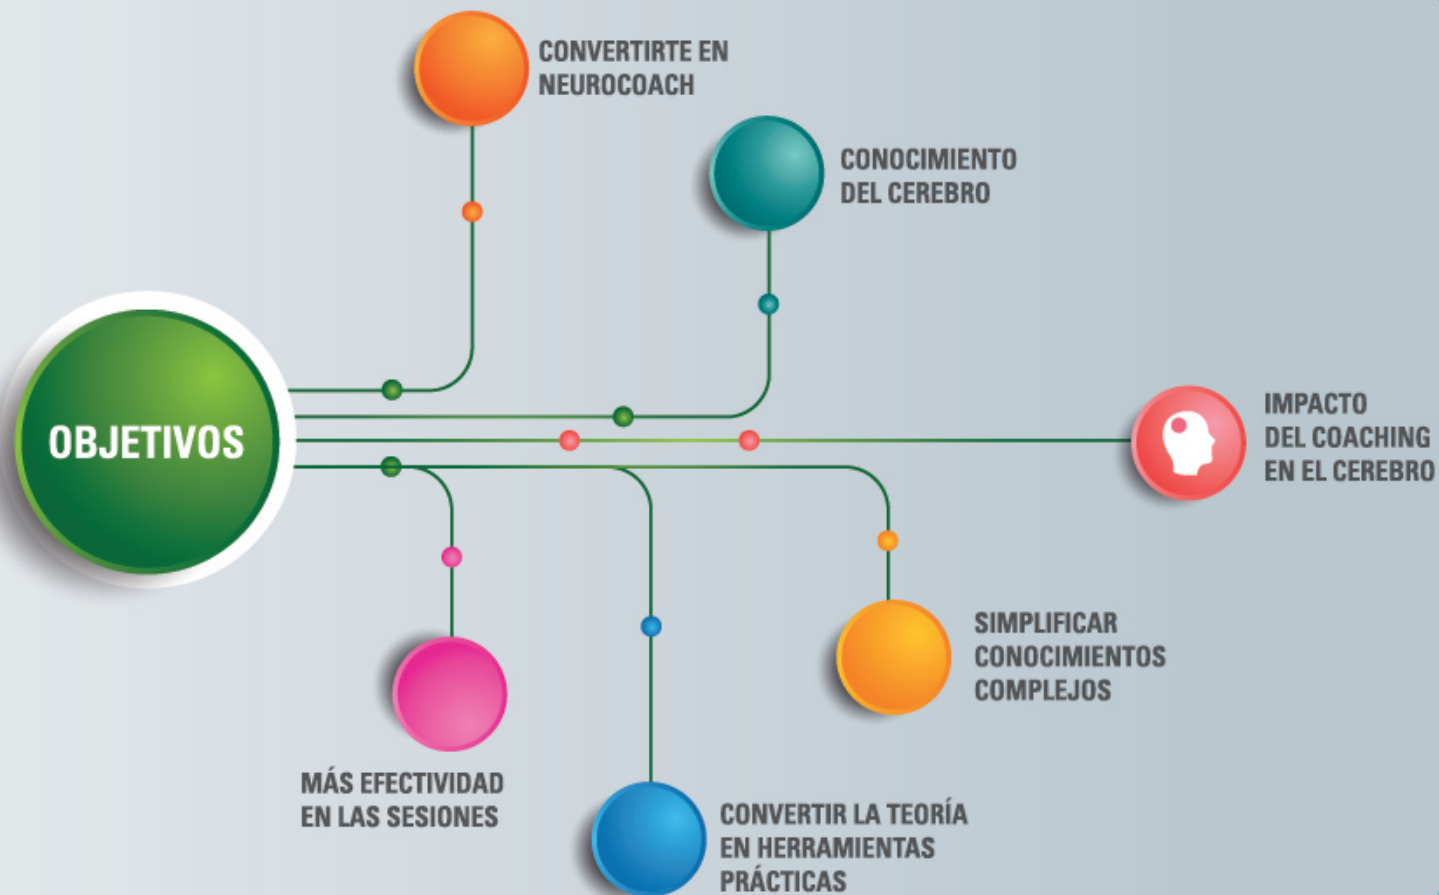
OBJETIVOS

CONVERTIRTE EN NEUROCOACH

CONOCIMIENTO DEL CEREBRO

IMPACTO DEL COACHING EN EL CEREBRO

SIMPLIFICAR CONOCIMIENTOS COMPLEJOS

CONVERTIR LA TEORÍA EN HERRAMIENTAS PRÁCTICAS

MÁS EFECTIVIDAD EN LAS SESIONES